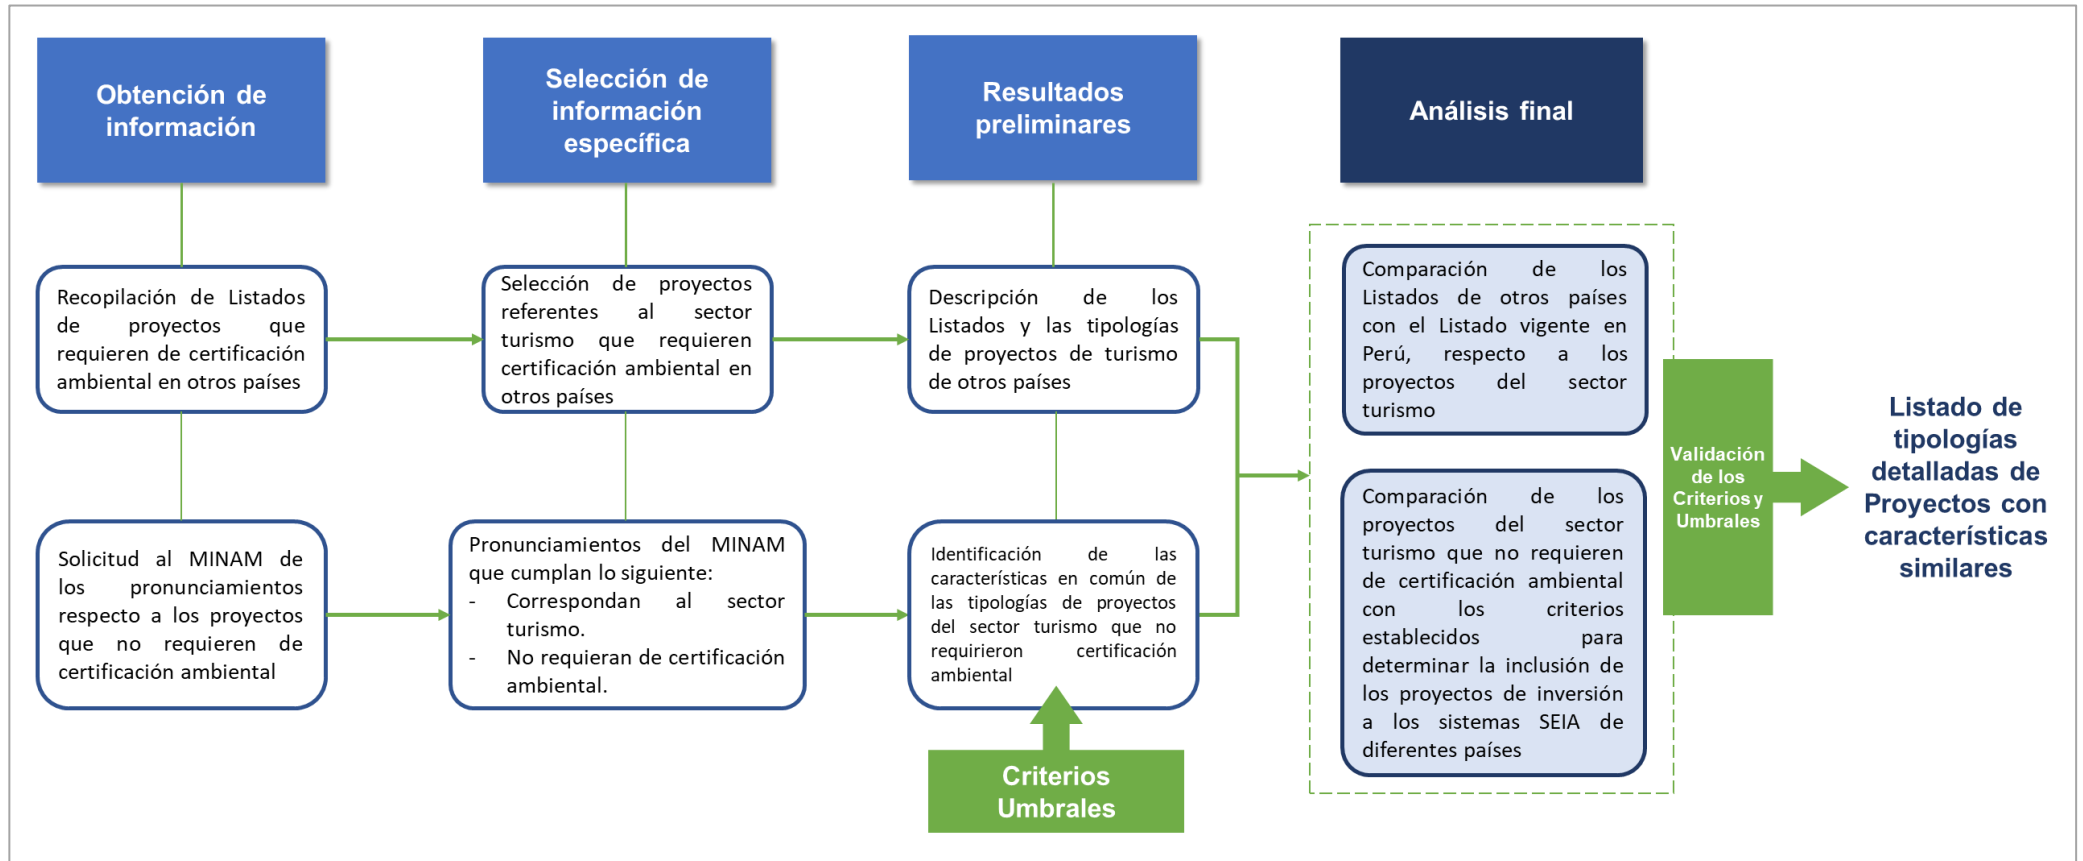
Obtención de información

Selección de información específica

Resultados preliminares

Análisis final

Recopilación de Listados de proyectos que requieren de certificación ambiental en otros países

Selección de proyectos referentes al sector turismo que requieren certificación ambiental en otros países

Descripción de los Listados y las tipologías de proyectos de turismo de otros países

Comparación de los Listados de otros países con el Listado vigente en Perú, respecto a los proyectos del sector turismo

Solicitud al MINAM de los pronunciamientos respecto a los proyectos que no requieren de certificación ambiental

Pronunciamientos del MINAM que cumplan lo siguiente:
- Correspondan al sector turismo.
- No requieran de certificación ambiental.

Identificación de las características en común de las tipologías de proyectos del sector turismo que no requirieron certificación ambiental

Comparación de los proyectos del sector turismo que no requieren de certificación ambiental con los criterios establecidos para determinar la inclusión de los proyectos de inversión a los sistemas SEIA de diferentes países

Validación de los Criterios y Umbrales

Listado de tipologías detalladas de Proyectos con características similares

Criterios Umbrales